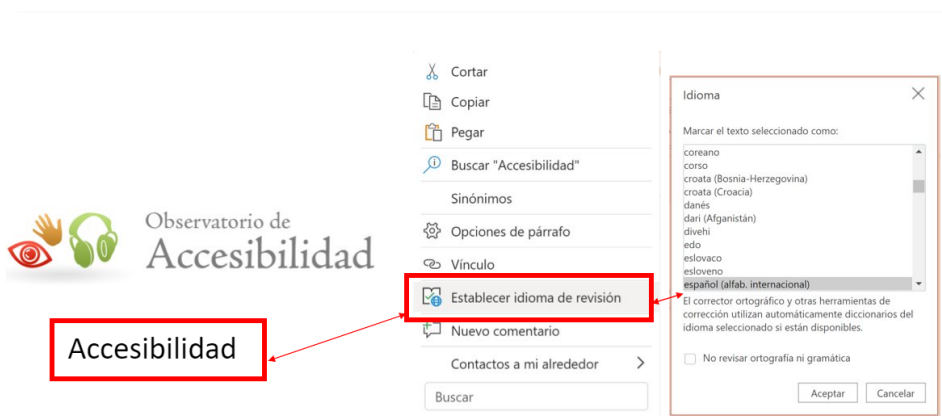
Observatorio de
Accesibilidad

Accesibilidad

Cortar
Copiar
Pegar
Buscar "Accesibilidad"
Sinónimos
Opciones de párrafo
Vínculo
Establecer idioma de revisión
Nuevo comentario
Contactos a mi alrededor
Buscar

Idioma

Marcar el texto seleccionado como:
coreano
corso
croata (Bosnia-Herzegovina)
croata (Croacia)
danés
dari (Afganistán)
divehi
edo
eslovaco
esloveno
español (alfab. internacional)

El corrector ortográfico y otras herramientas de corrección utilizan automáticamente diccionarios del idioma seleccionado si están disponibles.

No revisar ortografía ni gramática

Aceptar
Cancelar